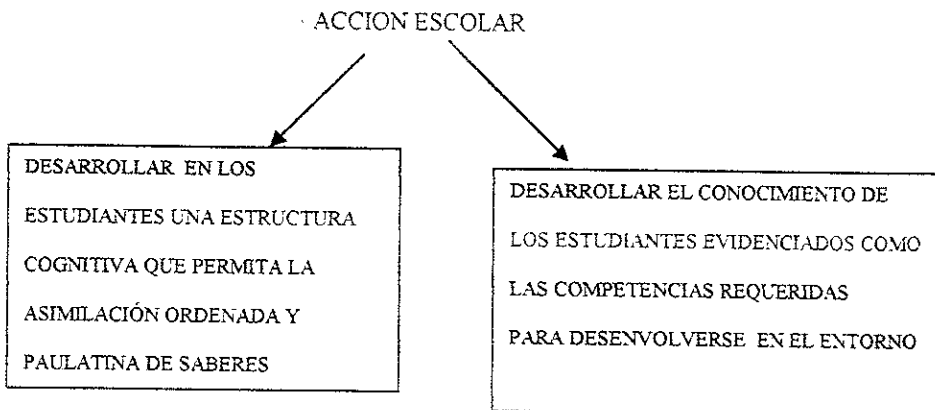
ACCION ESCOLAR

DESARROLLAR EN LOS ESTUDIANTES UNA ESTRUCTURA COGNITIVA QUE PERMITA LA ASIMILACIÓN ORDENADA Y PAULATINA DE SABERES

DESARROLLAR EL CONOCIMIENTO DE LOS ESTUDIANTES EVIDENCIADOS COMO LAS COMPETENCIAS REQUERIDAS PARA DESENVOLVERSE EN EL ENTORNO